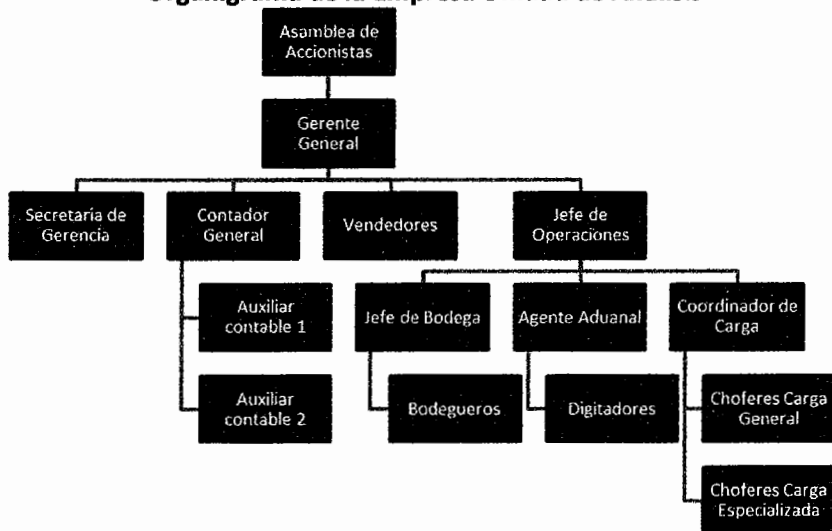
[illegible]

Asamblea de Accionistas

Gerente General

Secretaría de Gerencia

Contador General

Vendedores

Jefe de Operaciones

Auxiliar contable 1

Auxiliar contable 2

Jefe de Bodega

Agente Aduanal

Coordinador de Carga

Bodegueros

Digitadores

Choferes Carga General

Choferes Carga Especializada